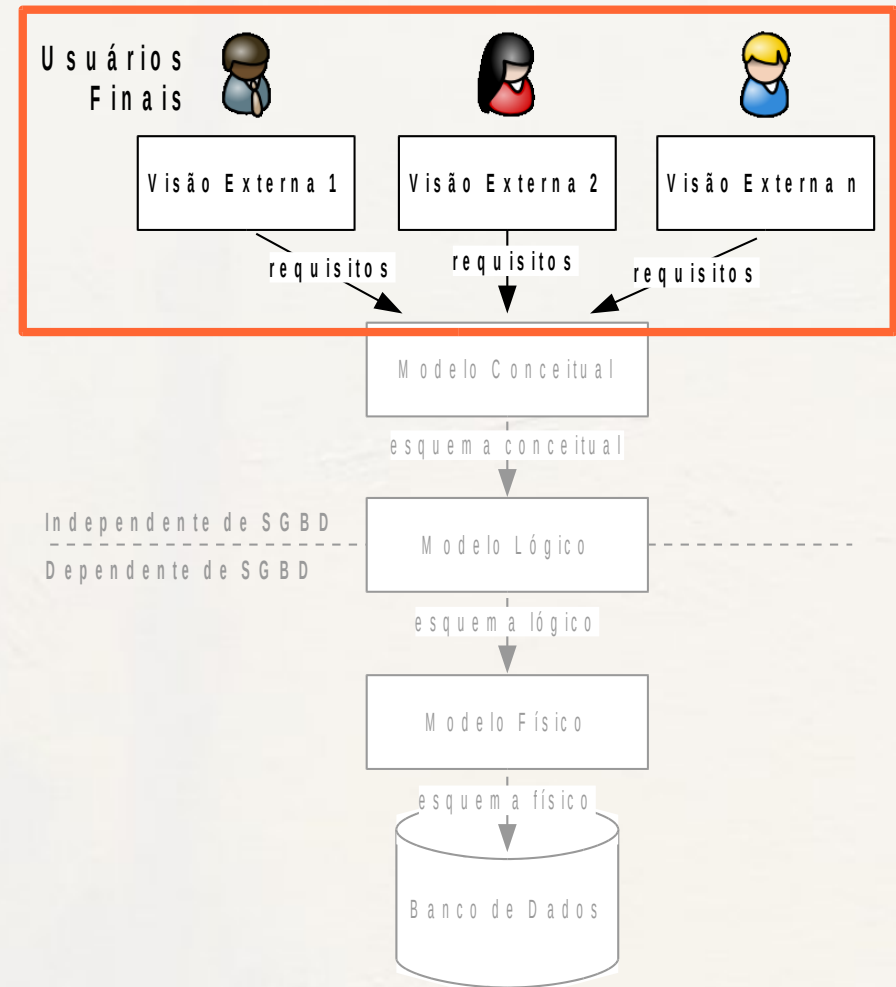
Usuários Finais

Visão Externa 1

Visão Externa 2

Visão Externa n

requisitos

requisitos

requisitos

Modelo Conceitual

esquema conceitual

Independente de SGBD

Dependente de SGBD

Modelo Lógico

esquema lógico

Modelo Físico

esquema físico

Banco de Dados